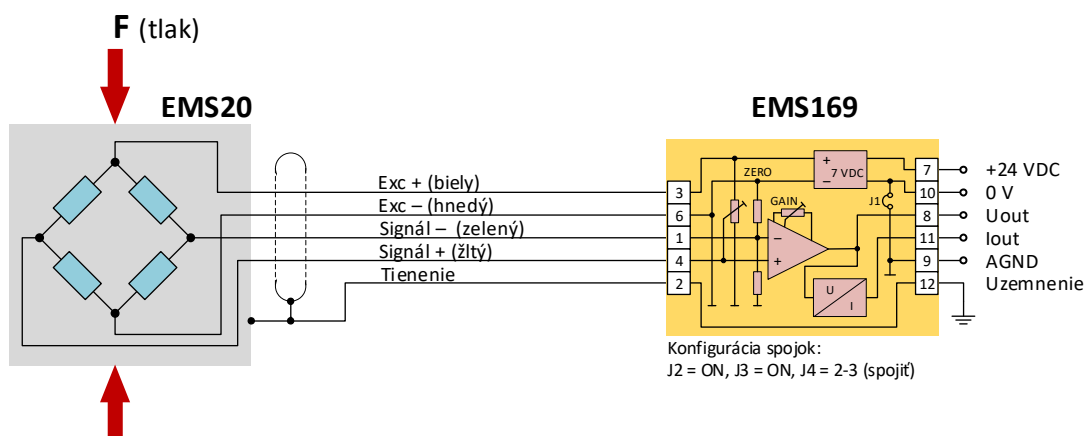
F (tlak)

EMS20

EMS169

Exc + (biely)
Exc – (hnedý)
Signál – (zelený)
Signál + (žltý)
Tienenie

3
6
1
4
2

ZERO
GAIN
7 VDC
J1
U
I

7
10
8
11
9
12

+24 VDC
0 V
Uout
Iout
AGND
Uzemnenie

Konfigurácia spojok:
J2 = ON, J3 = ON, J4 = 2-3 (spojiť)